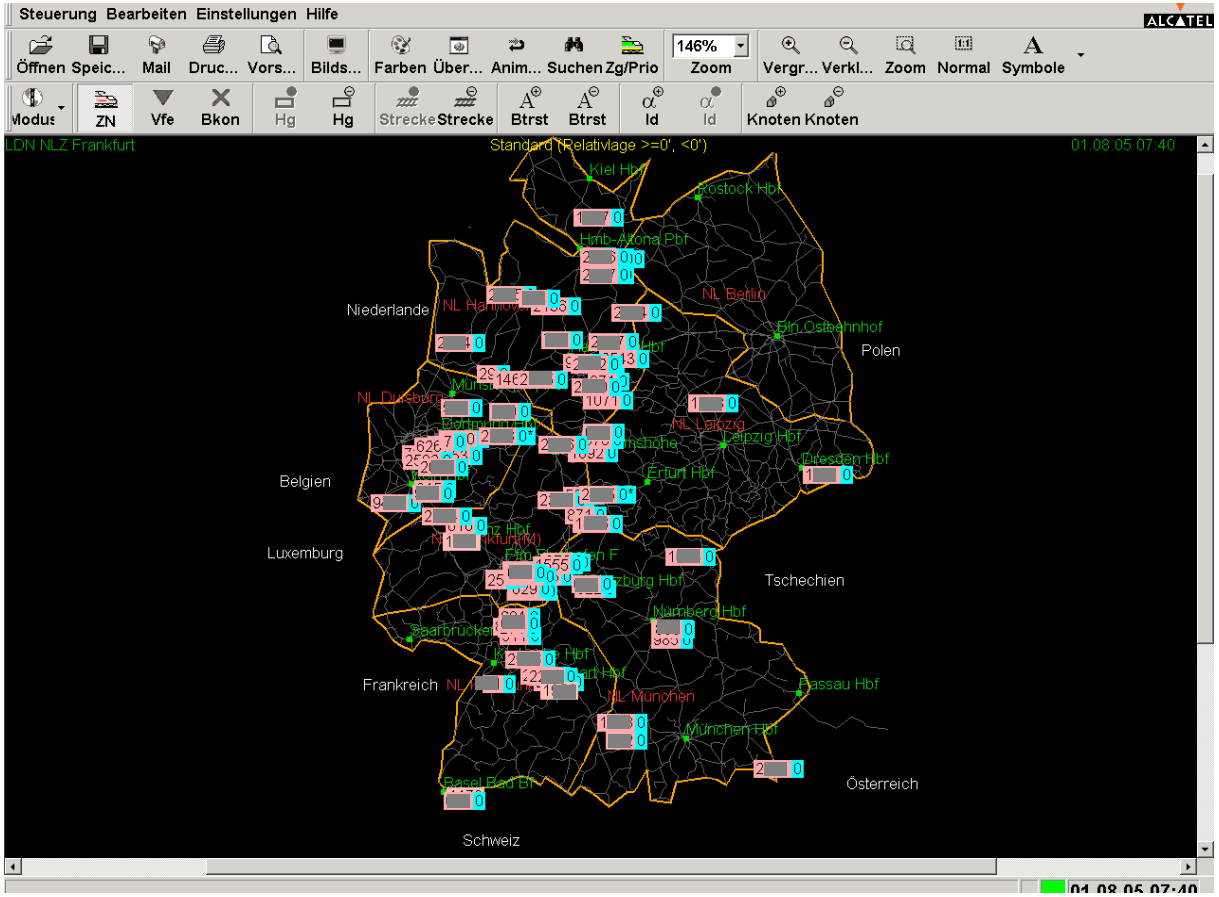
Steuerung Bearbeiten Einstellungen Hilfe

ALCATEL

Öffnen Speic... Mail Druc... Vors... Bilds... Farben Über... Anim... Suchen Zg/Prio 146% Zoom Vergr... Verkl... Zoom Normal Symbole

Modus ZN Vfe Bkon Hg Hg Strecke Strecke Btrst Btrst Id Id Knoten Knoten

LDN NLZ Frankfurt

Standard (Relativlage >=0', <0')

01.08.05 07:40

Kiel Hbf
Rostock Hbf
Hmb-Altona Pbf
NL Berlin
Niederlande
NL Hannover
Bln Ostbahnhof
Polen
NL Duisburg
Dortmund Hbf
NL Leipzig
Leipzig Hbf
Dresden Hbf
Erfurt Hbf
Belgien
Luxemburg
NL Frankfurt(M)
Tschechien
Nürnberg Hbf
Saarbrücken
Frankreich
Passau Hbf
NL München
München Hbf
Österreich
Basel Bad Bf
Schweiz

01.08.05 07:40